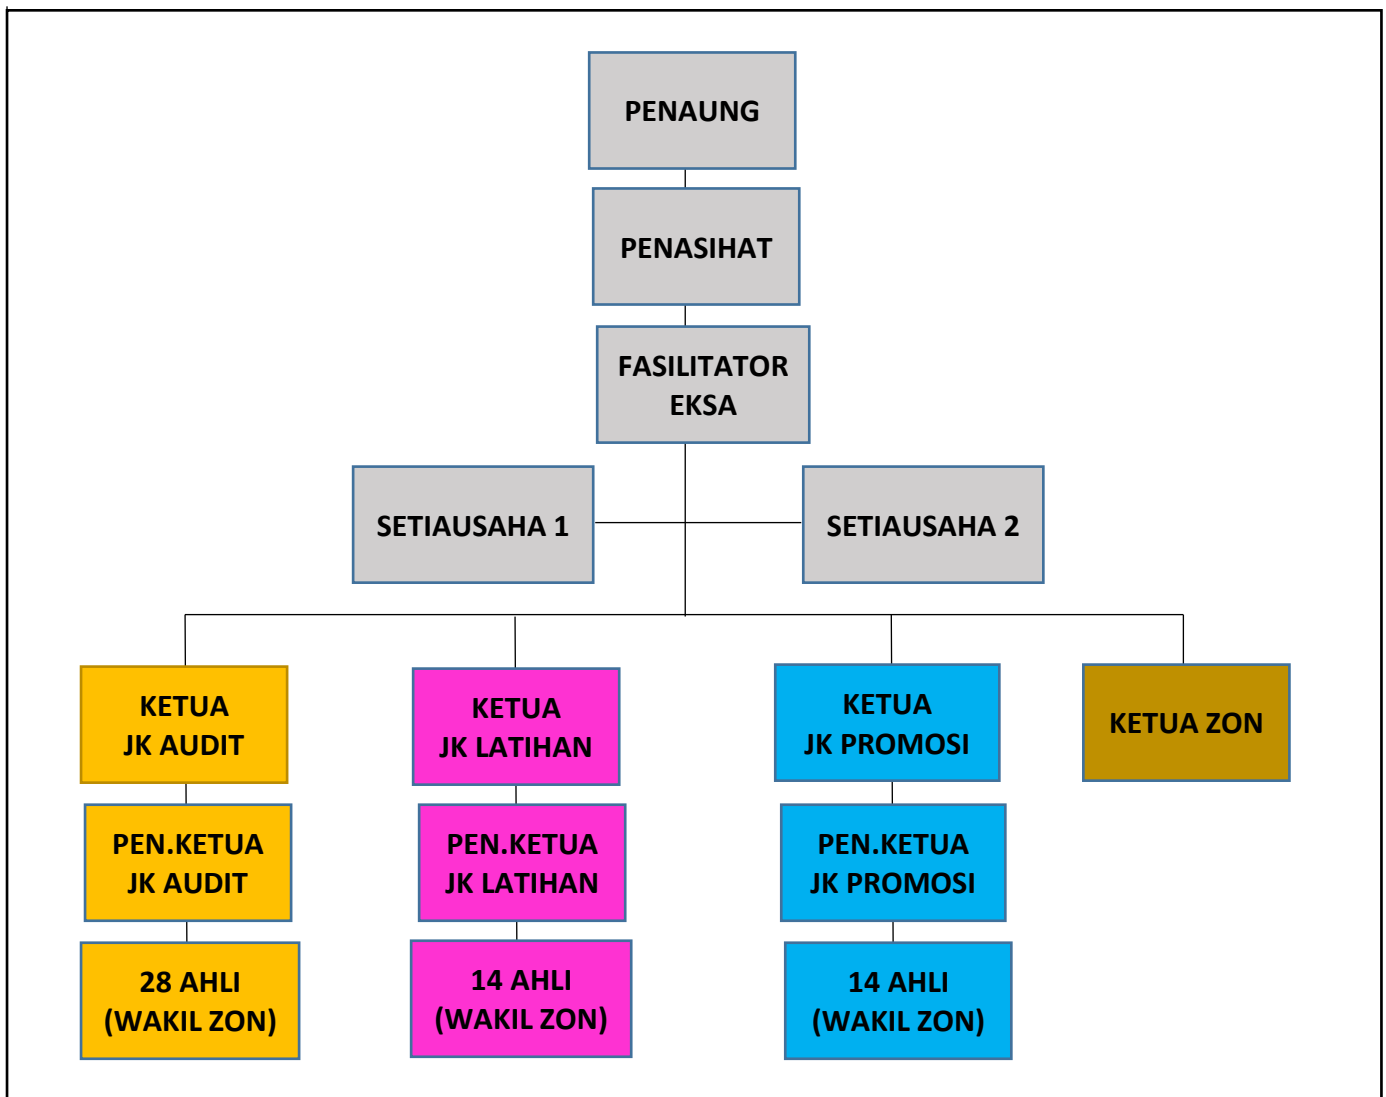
PENAUNG

PENASIHAT

FASILITATOR EKSA

SETIAUSAHA 1

SETIAUSAHA 2

KETUA JK AUDIT

PEN.KETUA JK AUDIT

28 AHLI (WAKIL ZON)

KETUA JK LATIHAN

PEN.KETUA JK LATIHAN

14 AHLI (WAKIL ZON)

KETUA JK PROMOSI

PEN.KETUA JK PROMOSI

14 AHLI (WAKIL ZON)

KETUA ZON